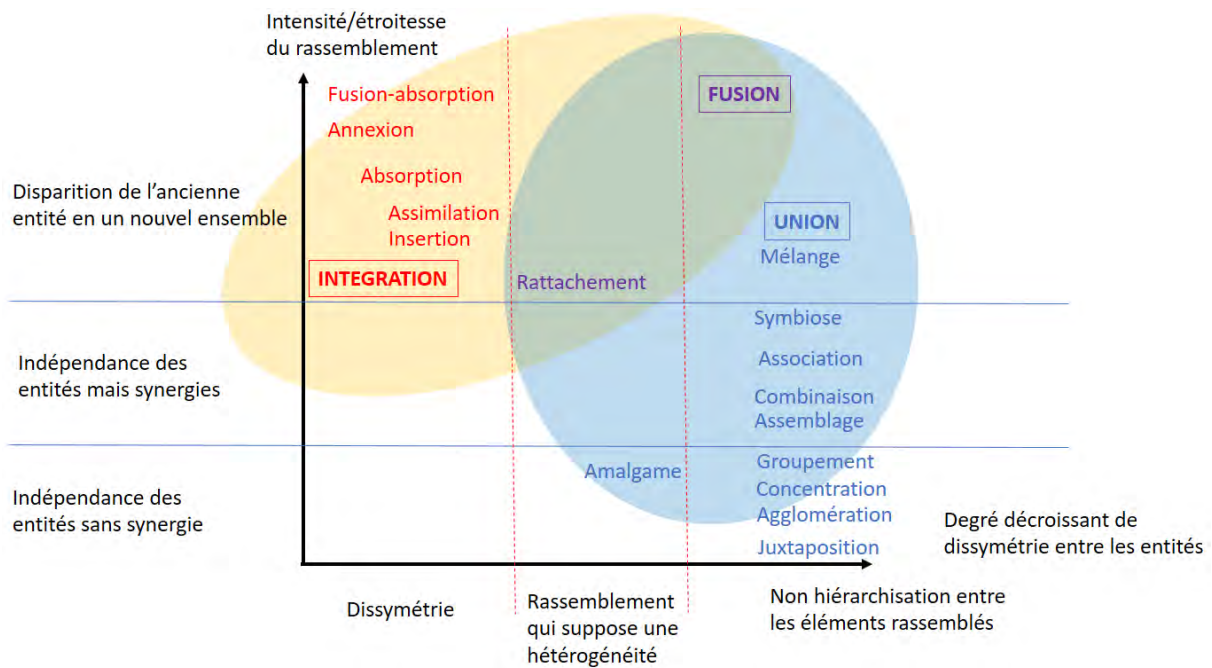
Intensité/étroitesse du rassemblement

Fusion-absorption
Annexion
Absorption
Assimilation
Insertion

FUSION

UNION
Mélange

INTEGRATION

Rattachement

Disparition de l'ancienne entité en un nouvel ensemble

Symbiose
Association
Combinaison
Assemblage

Indépendance des entités mais synergies

Amalgame

Groupement
Concentration
Agglomération
Juxtaposition

Indépendance des entités sans synergie

Degré décroissant de dissymétrie entre les entités

Dissymétrie

Rassemblement qui suppose une hétérogénéité

Non hiérarchisation entre les éléments rassemblés